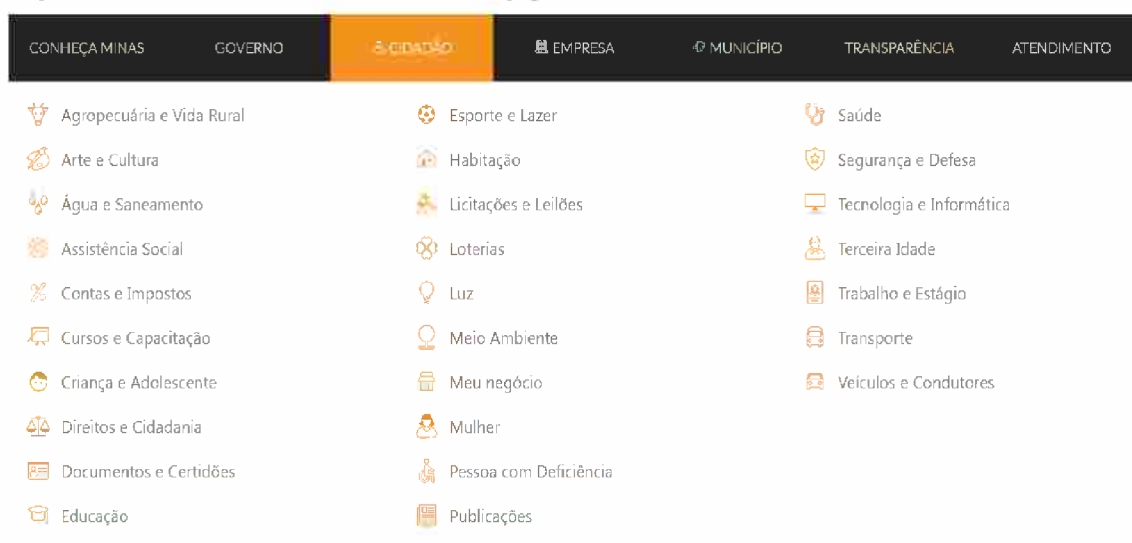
CONHEÇA MINAS GOVERNO CIDADÃO EMPRESA MUNICÍPIO TRANSPARÊNCIA ATENDIMENTO

Agropecuária e Vida Rural
Arte e Cultura
Água e Saneamento
Assistência Social
Contas e Impostos
Cursos e Capacitação
Criança e Adolescente
Direitos e Cidadania
Documentos e Certidões
Educação

Esporte e Lazer
Habitação
Licitações e Leilões
Loterias
Luz
Meio Ambiente
Meu negócio
Mulher
Pessoa com Deficiência
Publicações

Saúde
Segurança e Defesa
Tecnologia e Informática
Terceira Idade
Trabalho e Estágio
Transporte
Veículos e Condutores